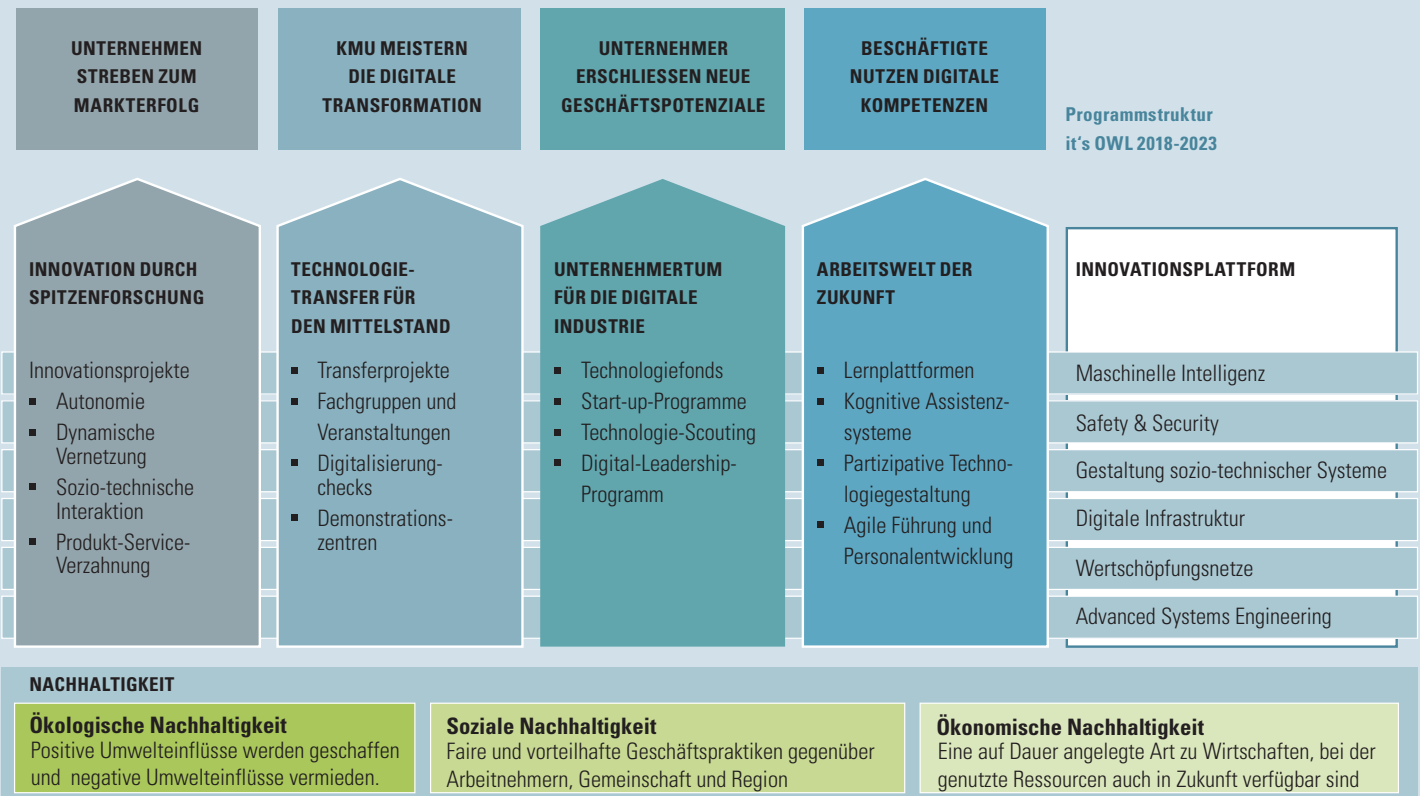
UNTERNEHMEN STREBEN ZUM MARKTERFOLG

KMU MEISTERN DIE DIGITALE TRANSFORMATION

UNTERNEHMER ERSCHLIESSEN NEUE GESCHÄFTSPOTENZIALE

BESCHÄFTIGTE NUTZEN DIGITALE KOMPETENZEN

Programmstruktur it's OWL 2018-2023

INNOVATION DURCH SPITZENFORSCHUNG

Innovationsprojekte
- Autonomie
- Dynamische Vernetzung
- Sozio-technische Interaktion
- Produkt-Service-Verzahnung

TECHNOLOGIETRANSFER FÜR DEN MITTELSTAND

- Transferprojekte
- Fachgruppen und Veranstaltungen
- Digitalisierungchecks
- Demonstrationszentren

UNTERNEHMERTUM FÜR DIE DIGITALE INDUSTRIE

- Technologiefonds
- Start-up-Programme
- Technologie-Scouting
- Digital-Leadership-Programm

ARBEITSWELT DER ZUKUNFT

- Lernplattformen
- Kognitive Assistenzsysteme
- Partizipative Technologiegestaltung
- Agile Führung und Personalentwicklung

INNOVATIONSPLATTFORM

Maschinelle Intelligenz
Safety & Security
Gestaltung sozio-technischer Systeme
Digitale Infrastruktur
Wertschöpfungsnetze
Advanced Systems Engineering

NACHHALTIGKEIT

Ökologische Nachhaltigkeit
Positive Umwelteinflüsse werden geschaffen und negative Umwelteinflüsse vermieden.

Soziale Nachhaltigkeit
Faire und vorteilhafte Geschäftspraktiken gegenüber Arbeitnehmern, Gemeinschaft und Region

Ökonomische Nachhaltigkeit
Eine auf Dauer angelegte Art zu Wirtschaften, bei der genutzte Ressourcen auch in Zukunft verfügbar sind